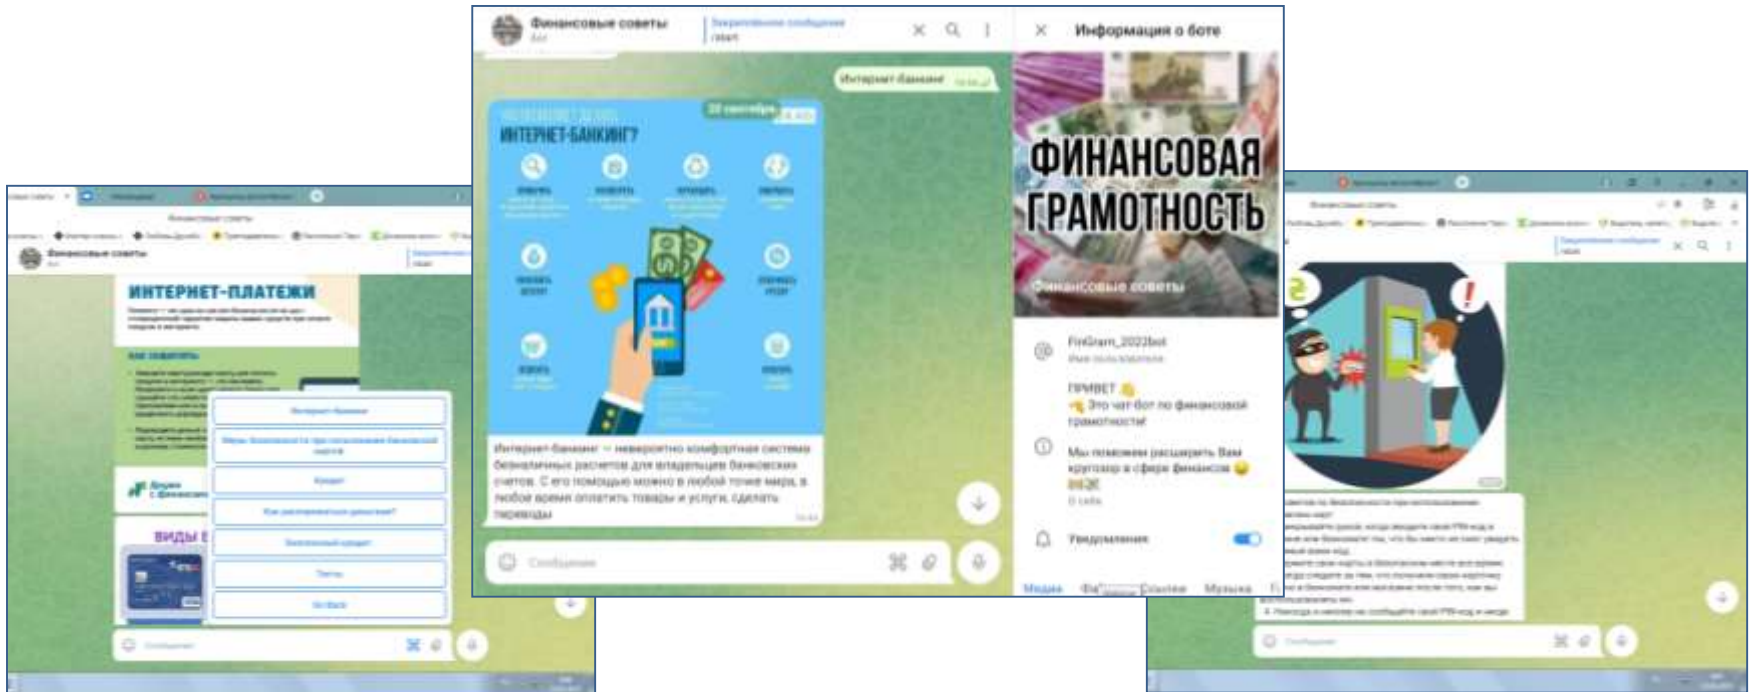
Финансовые советы
бот
Закреплённое сообщение
/start
Информация о боте
Интернет-банкинг
20 сентября
ИНТЕРНЕТ-БАНКИНГ?
Интернет-банкинг — невероятно комфортная система безналичных расчетов для владельцев банковских счетов. С его помощью можно в любой точке мира, в любое время оплатить товары и услуги, сделать переводы
Сообщение
ФИНАНСОВАЯ ГРАМОТНОСТЬ
Финансовые советы
FinGram_2022bot
Имя пользователя
ПРИВЕТ 👋
Это чат-бот по финансовой грамотности!
Мы поможем расширить Вам кругозор в сфере финансов 😀
О себе
Уведомления
Медиа
Файлы
Ссылки
Музыка
Финансовые советы
бот
ИНТЕРНЕТ-ПЛАТЕЖИ
КАК ЗАЩИТИТЬ
Интернет-банкинг
Меры безопасности при пользовании банковской картой
Кредит
Как распоряжаться деньгами?
Заплатный кредит
Тесты
Go Back
ВИДЫ
Дружи с финансами
Сообщение
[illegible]
Сообщение